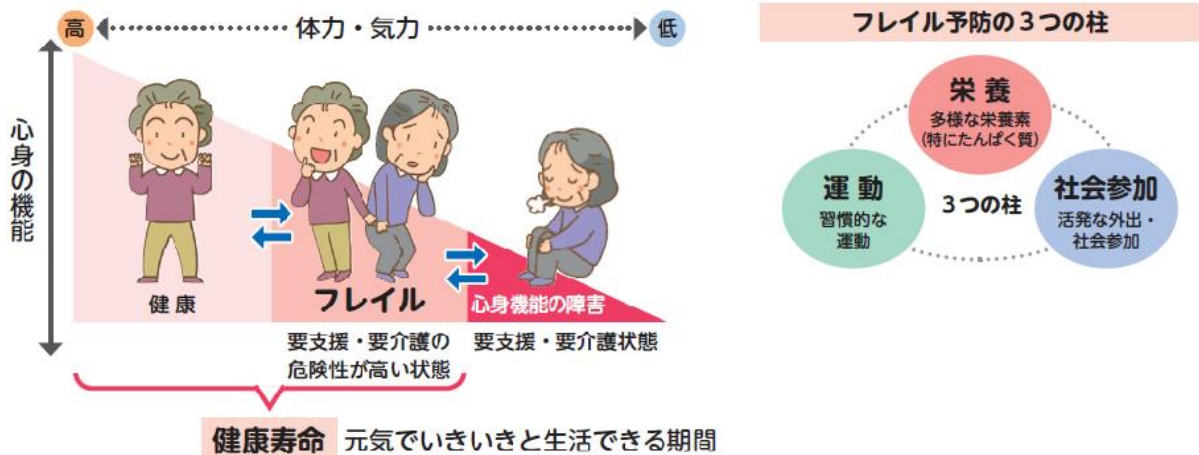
高 体力・気力 低

心身の機能

健康

フレイル

心身機能の障害

要支援・要介護の危険性が高い状態

要支援・要介護状態

健康寿命 元気でいきいきと生活できる期間

フレイル予防の３つの柱

栄養
多様な栄養素
(特にたんぱく質)

運動
習慣的な
運動

３つの柱

社会参加
活発な外出・
社会参加